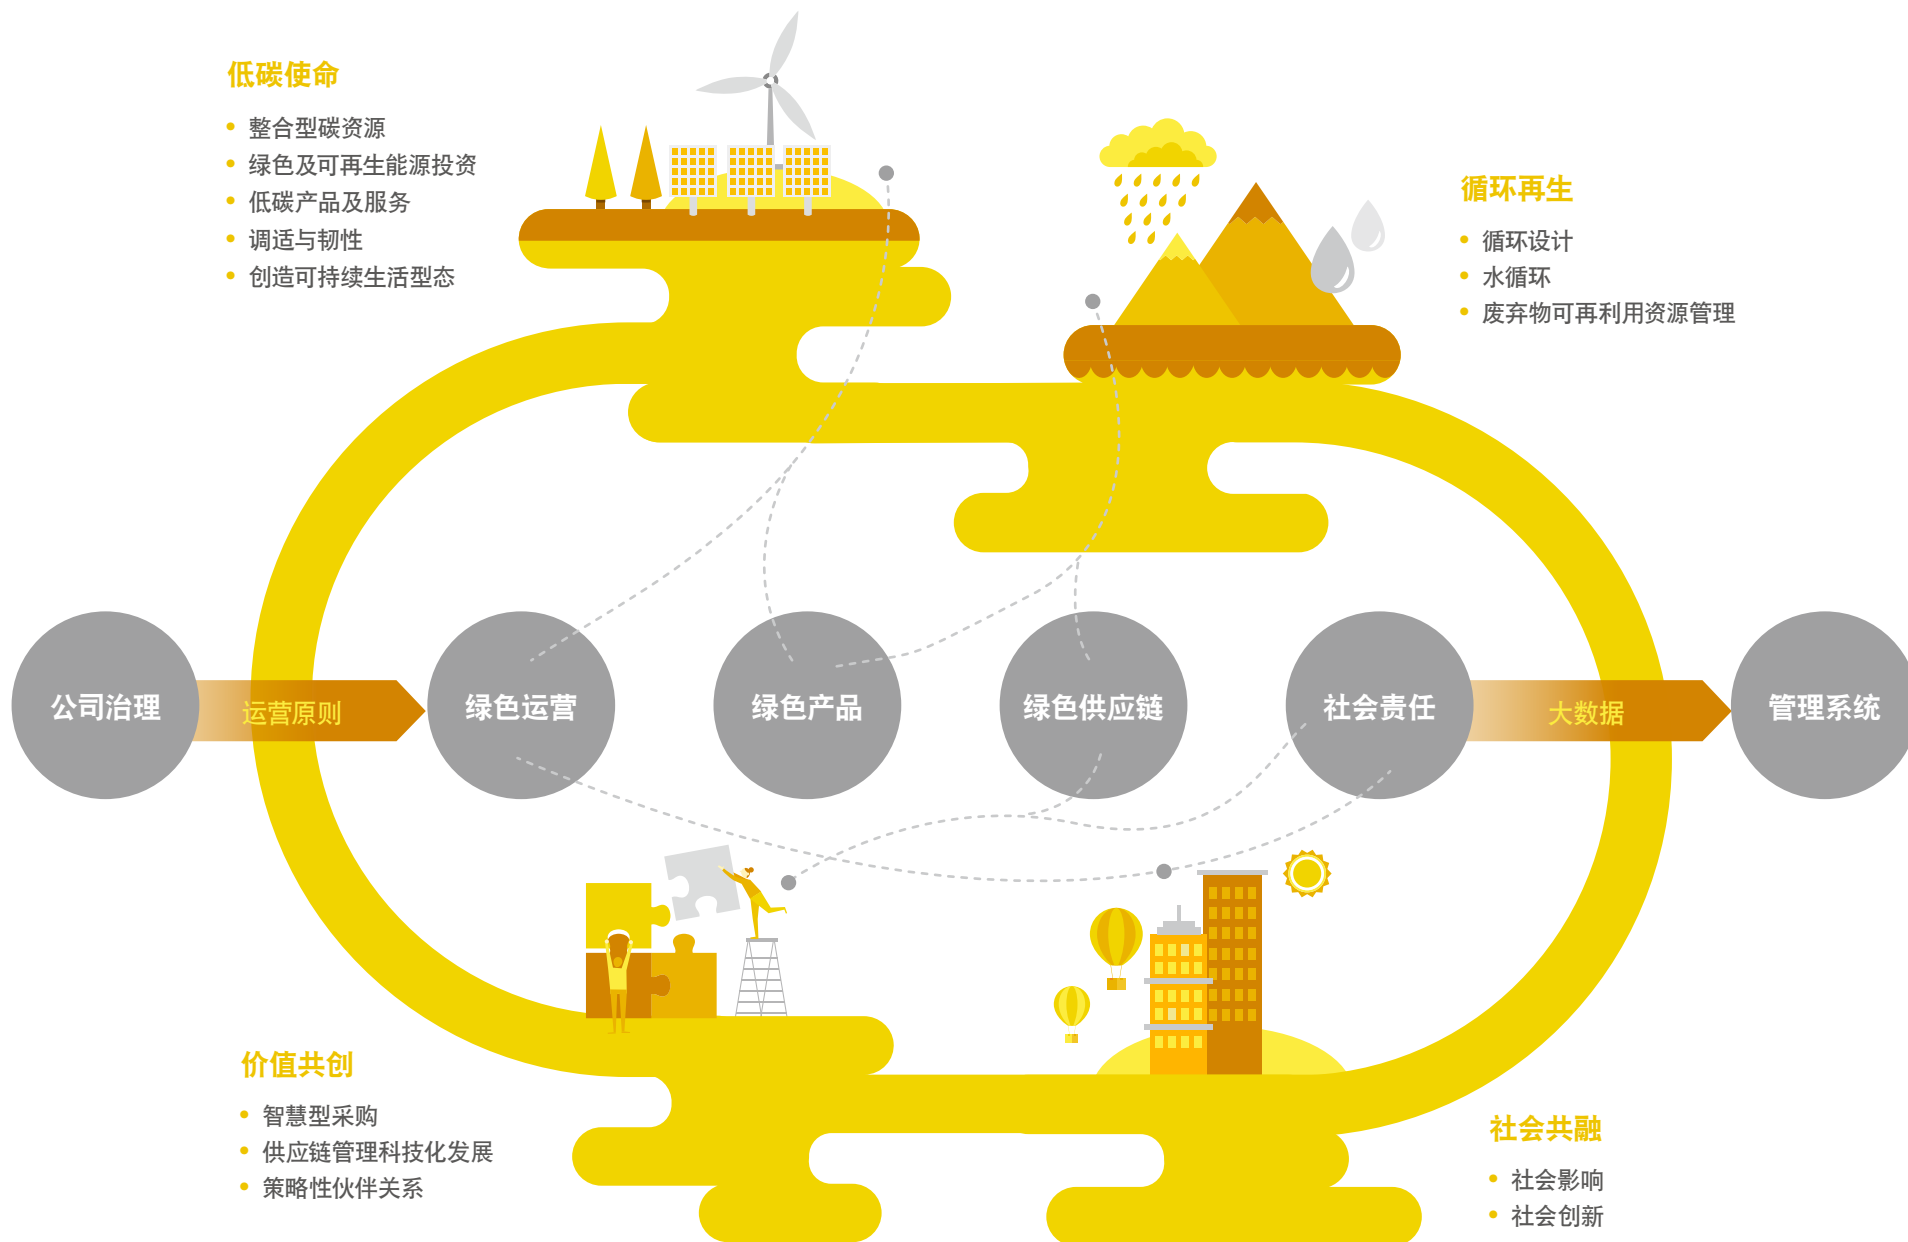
低碳使命

- 整合型碳资源
- 绿色及可再生能源投资
- 低碳产品及服务
- 调适与韧性
- 创造可持续生活型态

循环再生

- 循环设计
- 水循环
- 废弃物可再利用资源管理

公司治理
运营原则
绿色运营
绿色产品
绿色供应链
社会责任
大数据
管理系统

价值共创

- 智慧型采购
- 供应链管理科技化发展
- 策略性伙伴关系

社会共融

- 社会影响
- 社会创新